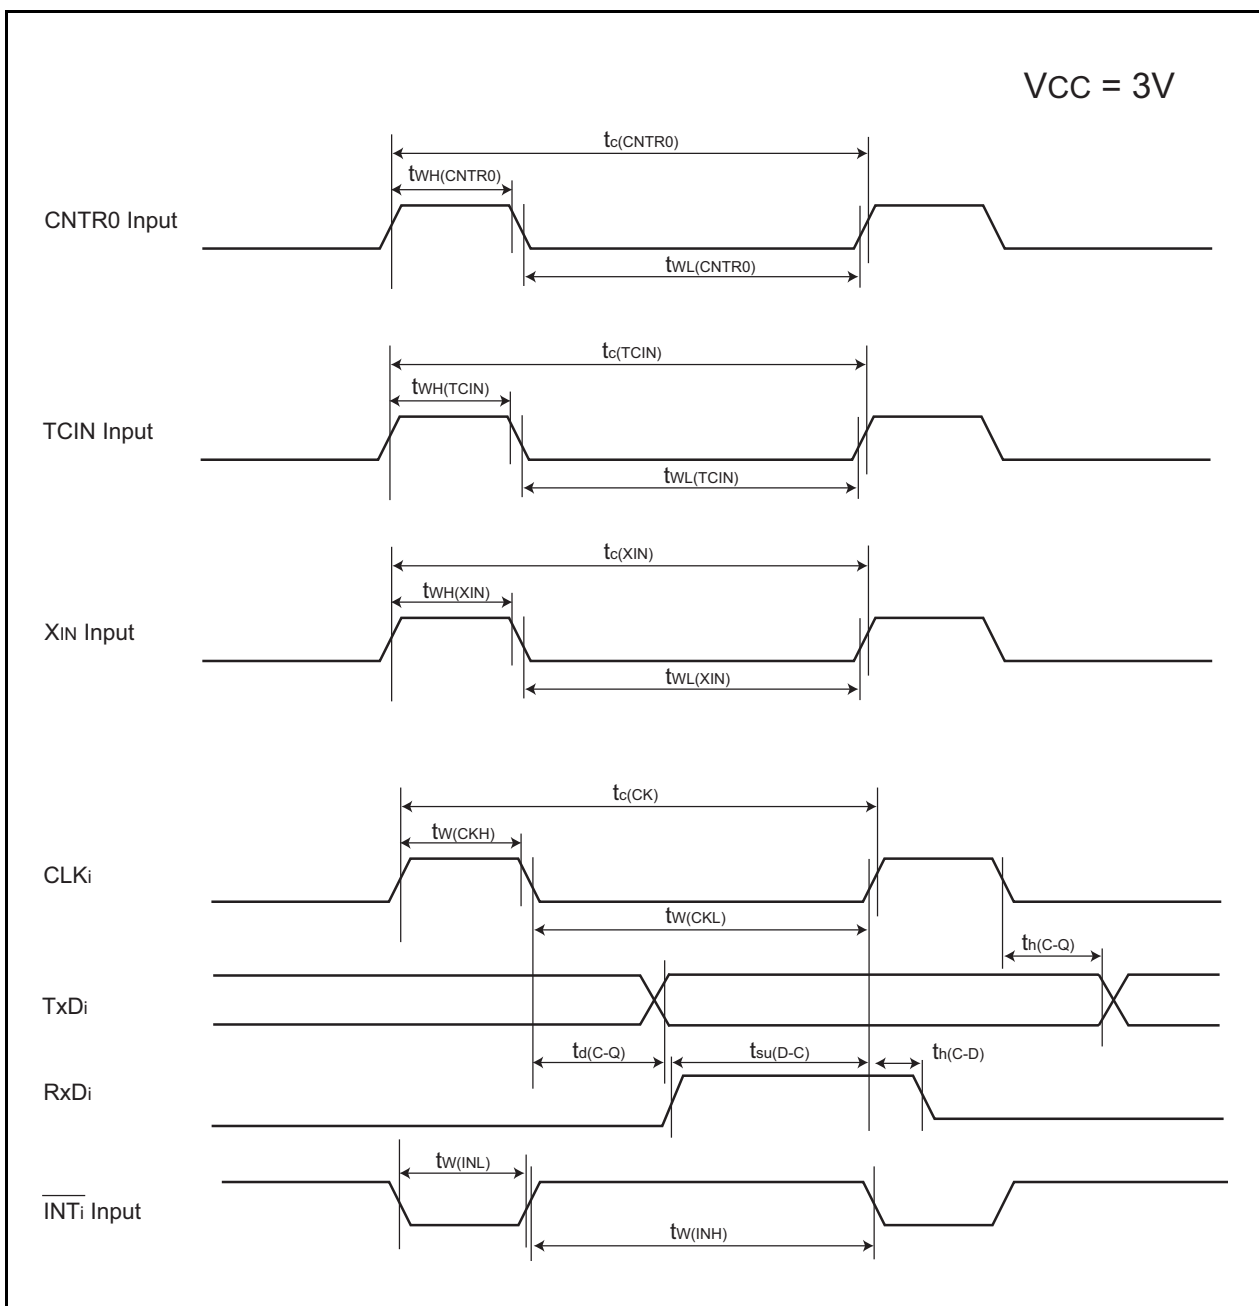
$V_{CC}$ = 3V

$t_{c(CNTR0)}$
$t_{WH(CNTR0)}$
CNTR0 Input
$t_{WL(CNTR0)}$

$t_{c(TCIN)}$
$t_{WH(TCIN)}$
TCIN Input
$t_{WL(TCIN)}$

$t_{c(XIN)}$
$t_{WH(XIN)}$
$X_{IN}$ Input
$t_{WL(XIN)}$

$t_{c(CK)}$
$t_{W(CKH)}$
$CLK_i$
$t_{W(CKL)}$
$t_{h(C-Q)}$
$TxD_i$
$t_{d(C-Q)}$
$t_{su(D-C)}$
$t_{h(C-D)}$
$RxD_i$
$t_{W(INL)}$
$\overline{INT_i}$ Input
$t_{W(INH)}$